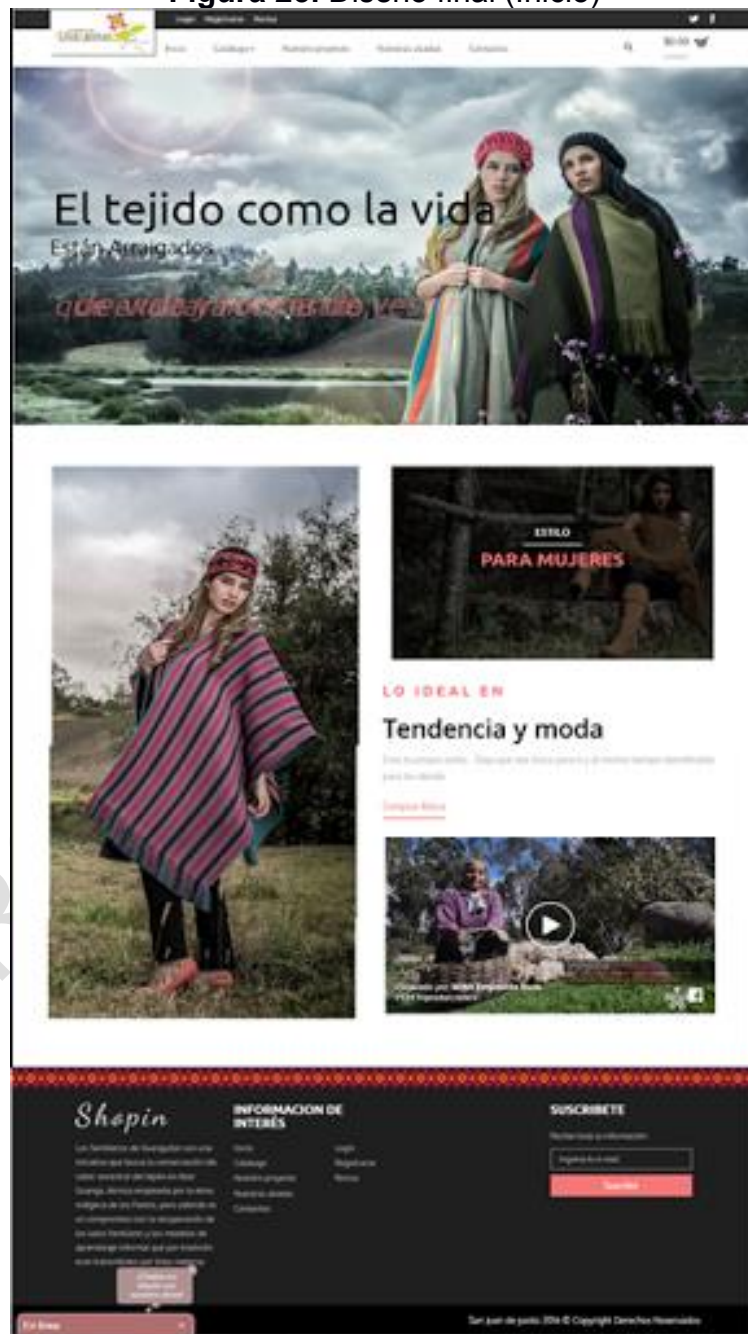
Figura 20. Diseño final (inicio)

Login Registrarse Rastreo

Inicio Catálogo Nuestro proyecto Nuestros aliados Contacto

$0.00

El tejido como la vida

Están Arraigados

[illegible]

ESTILO
PARA MUJERES

LO IDEAL EN

Tendencia y moda

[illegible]

Compra Ahora

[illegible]

Shopin

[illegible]

INFORMACION DE INTERÉS

Inicio
Catálogo
Nuestro proyecto
Nuestros aliados
Contacto

Login
Registrarse
Rastreo

SUSCRIBETE

Recibe toda la información

Ingresa tu e-mail

Suscribir

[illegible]

En línea

San juan de pasto 2016 © Copyright Derechos Reservados